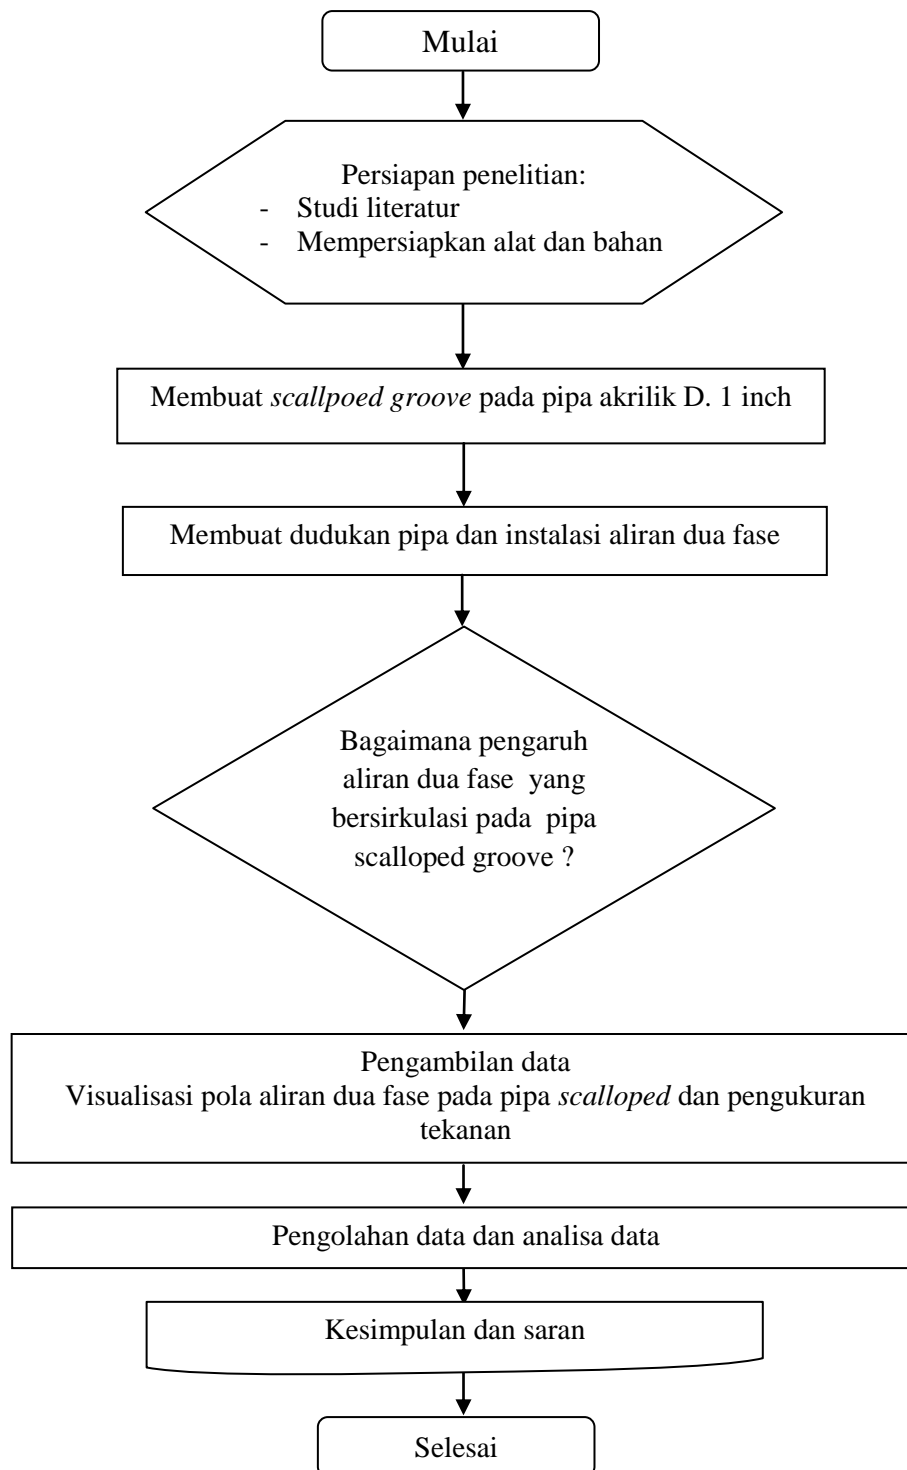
Mulai

Persiapan penelitian:
- Studi literatur
- Mempersiapkan alat dan bahan

Membuat *scallpoed groove* pada pipa akrilik D. 1 inch

Membuat dudukan pipa dan instalasi aliran dua fase

Bagaimana pengaruh aliran dua fase yang bersirkulasi pada pipa scalloped groove ?

Pengambilan data
Visualisasi pola aliran dua fase pada pipa *scalloped* dan pengukuran tekanan

Pengolahan data dan analisa data

Kesimpulan dan saran

Selesai